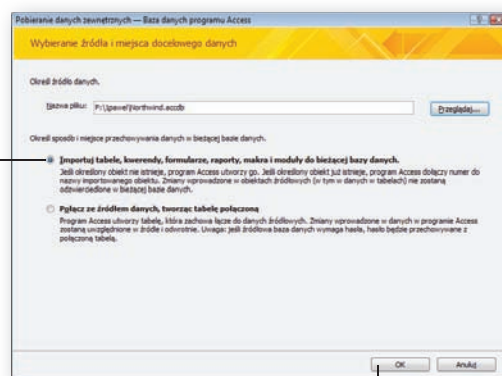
Pobieranie danych zewnętrznych — Baza danych programu Access

Wybieranie źródła i miejsca docelowego danych

Określ źródło danych.

Nazwa pliku: F:\Jpawel\Northwind.accdb

Przeglądaj...

Określ sposób i miejsce przechowywania danych w bieżącej bazie danych.

Importuj tabele, kwerendy, formularze, raporty, makra i moduły do bieżącej bazy danych.

Jeśli określony obiekt nie istnieje, program Access utworzy go. Jeśli określony obiekt już istnieje, program Access dołączy numer do nazwy importowanego obiektu. Zmiany wprowadzone w obiektach źródłowych (w tym w danych w tabelach) nie zostaną odzwierciedlone w bieżącej bazie danych.

Połącz ze źródłem danych, tworząc tabelę połączoną

Program Access utworzy tabelę, która zachowa łącze do danych źródłowych. Zmiany wprowadzone w danych w programie Access zostaną uwzględnione w źródle i odwrotnie. Uwaga: Jeśli źródłowa baza danych wymaga hasła, hasło będzie przechowywane z połączoną tabelą.

OK

Anuluj